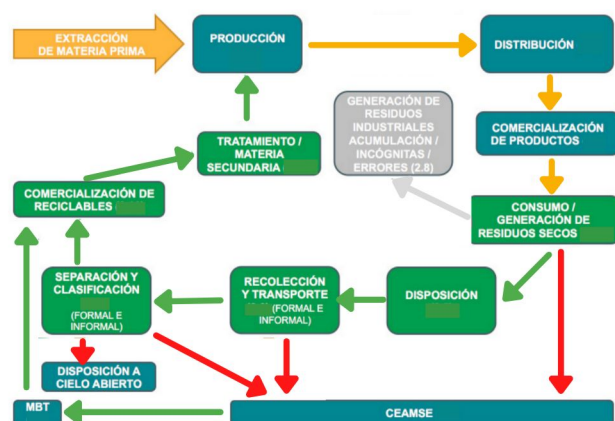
EXTRACCIÓN DE MATERIA PRIMA

PRODUCCIÓN

DISTRIBUCIÓN

GENERACIÓN DE RESIDUOS INDUSTRIALES ACUMULACIÓN / INCÓGNITAS / ERRORES (2.8)

COMERCIALIZACIÓN DE PRODUCTOS

TRATAMIENTO / MATERIA SECUNDARIA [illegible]

COMERCIALIZACIÓN DE RECICLABLES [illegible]

CONSUMO / GENERACIÓN DE RESIDUOS SECOS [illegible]

SEPARACIÓN Y CLASIFICACIÓN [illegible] (FORMAL E INFORMAL)

RECOLECCIÓN Y TRANSPORTE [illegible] (FORMAL E INFORMAL)

DISPOSICIÓN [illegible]

DISPOSICIÓN A CIELO ABIERTO

MBT

CEAMSE